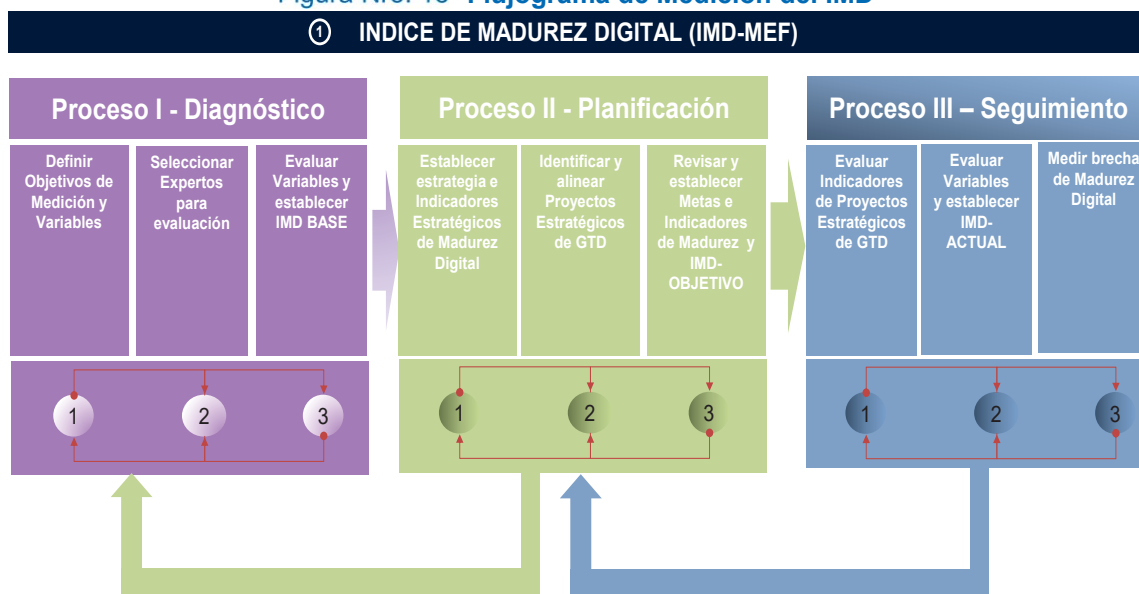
1 INDICE DE MADUREZ DIGITAL (IMD-MEF)

Proceso I - Diagnóstico

Definir Objetivos de Medición y Variables

Seleccionar Expertos para evaluación

Evaluar Variables y establecer IMD BASE

1 2 3

Proceso II - Planificación

Establecer estrategia e Indicadores Estratégicos de Madurez Digital

Identificar y alinear Proyectos Estratégicos de GTD

Revisar y establecer Metas e Indicadores de Madurez y IMD-OBJETIVO

1 2 3

Proceso III – Seguimiento

Evaluar Indicadores de Proyectos Estratégicos de GTD

Evaluar Variables y establecer IMD-ACTUAL

Medir brecha de Madurez Digital

1 2 3